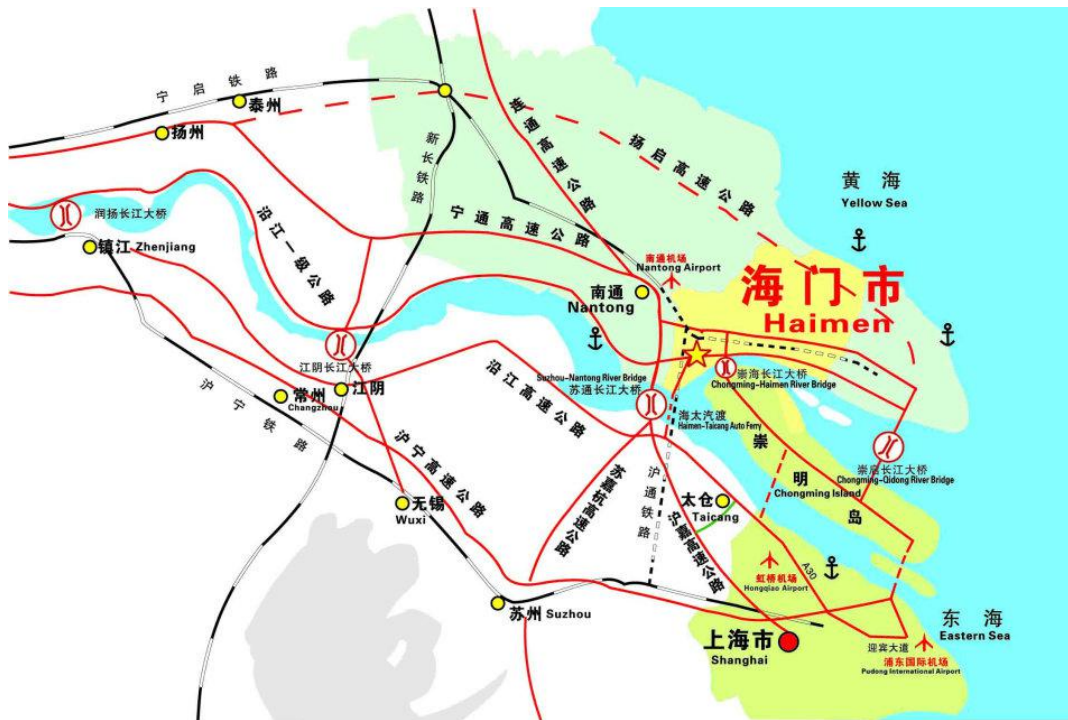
宁启铁路
泰州
扬州
新长铁路
连通高速公路
锡启高速公路
黄海
Yellow Sea
润扬长江大桥
镇江 Zhenjiang
沿江一级公路
宁通高速公路
南通机场
Nantong Airport
海门市
Haimen
南通
Nantong
江阴长江大桥
沪宁铁路
常州
Changzhou
江阴
沿江高速公路
Suzhou–Nantong River Bridge
苏通长江大桥
崇海长江大桥
Chongming–Haimen River Bridge
海太汽渡
Haimen–Taicang Auto Ferry
崇
明
Chongming Island
岛
崇启长江大桥
Chongming–Qidong River Bridge
沪宁高速公路
无锡
Wuxi
苏嘉杭高速公路
沪通铁路
沪嘉高速公路
太仓
Taicang
虹桥机场
Hongqiao Airport
A30
苏州 Suzhou
上海市
Shanghai
东海
Eastern Sea
迎宾大道
浦东国际机场
Pudong International Airport